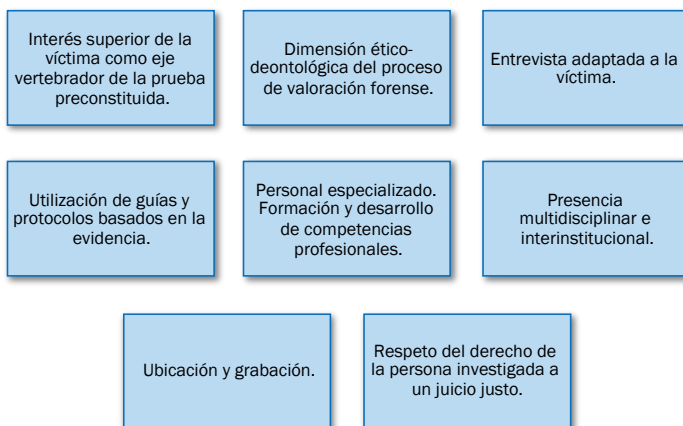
Interés superior de la víctima como eje vertebrador de la prueba preconstituida.

Dimensión ético-deontológica del proceso de valoración forense.

Entrevista adaptada a la víctima.

Utilización de guías y protocolos basados en la evidencia.

Personal especializado. Formación y desarrollo de competencias profesionales.

Presencia multidisciplinar e interinstitucional.

Ubicación y grabación.

Respeto del derecho de la persona investigada a un juicio justo.